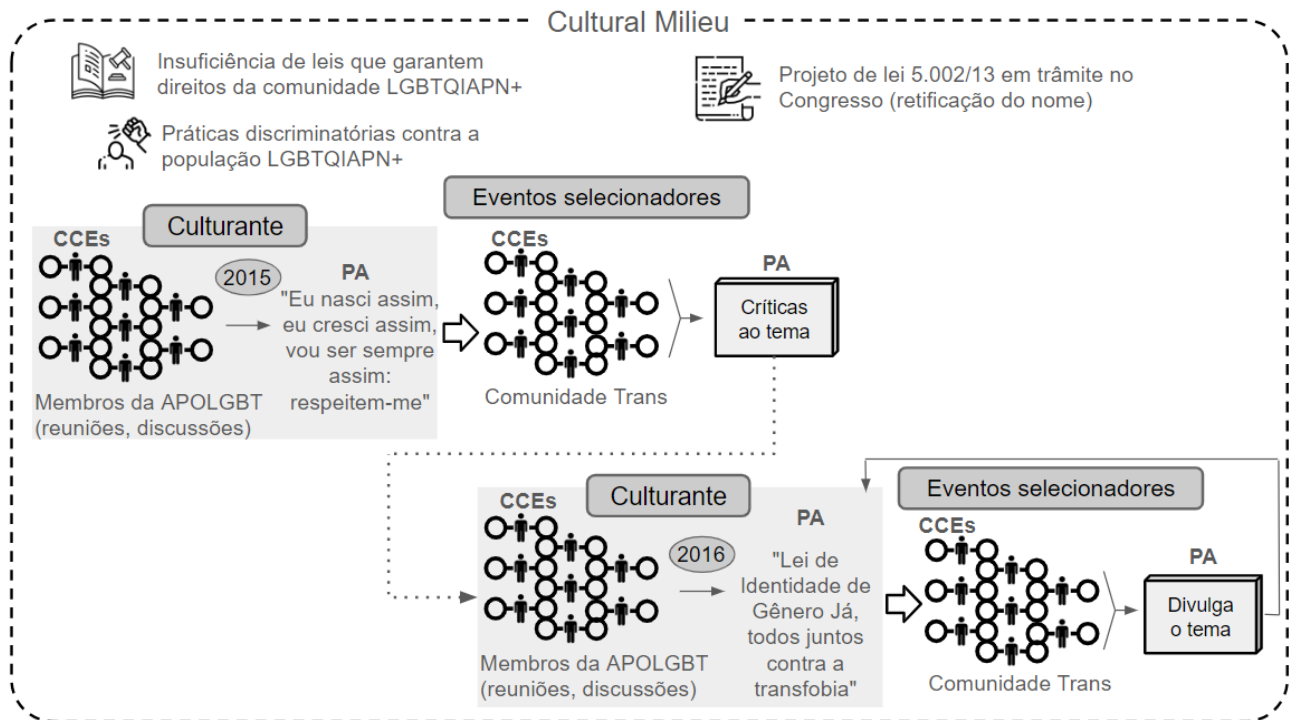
Cultural Milieu

Insuficiência de leis que garantem direitos da comunidade LGBTQIAPN+

Projeto de lei 5.002/13 em trâmite no Congresso (retificação do nome)

Práticas discriminatórias contra a população LGBTQIAPN+

Culturante

CCEs

2015

PA
"Eu nasci assim, eu cresci assim, vou ser sempre assim: respeitem-me"

Membros da APOLGBT (reuniões, discussões)

Eventos selecionadores

CCEs

Comunidade Trans

PA
Críticas ao tema

Culturante

CCEs

2016

PA
"Lei de Identidade de Gênero Já, todos juntos contra a transfobia"

Membros da APOLGBT (reuniões, discussões)

Eventos selecionadores

CCEs

Comunidade Trans

PA
Divulga o tema